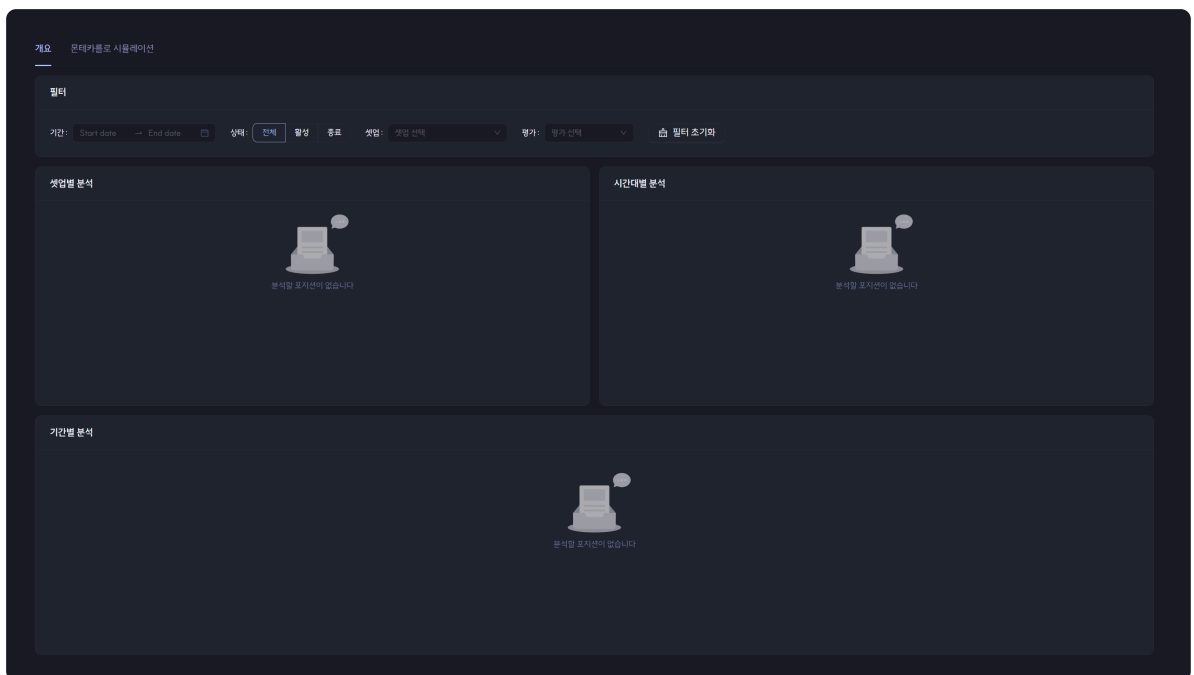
개요 몬테카를로 시뮬레이션

필터

기간: Start date → End date 상태: 전체 활성 종료 셋업: 셋업 선택 평가: 평가 선택 필터 초기화

셋업별 분석

분석할 포지션이 없습니다

시간대별 분석

분석할 포지션이 없습니다

기간별 분석

분석할 포지션이 없습니다